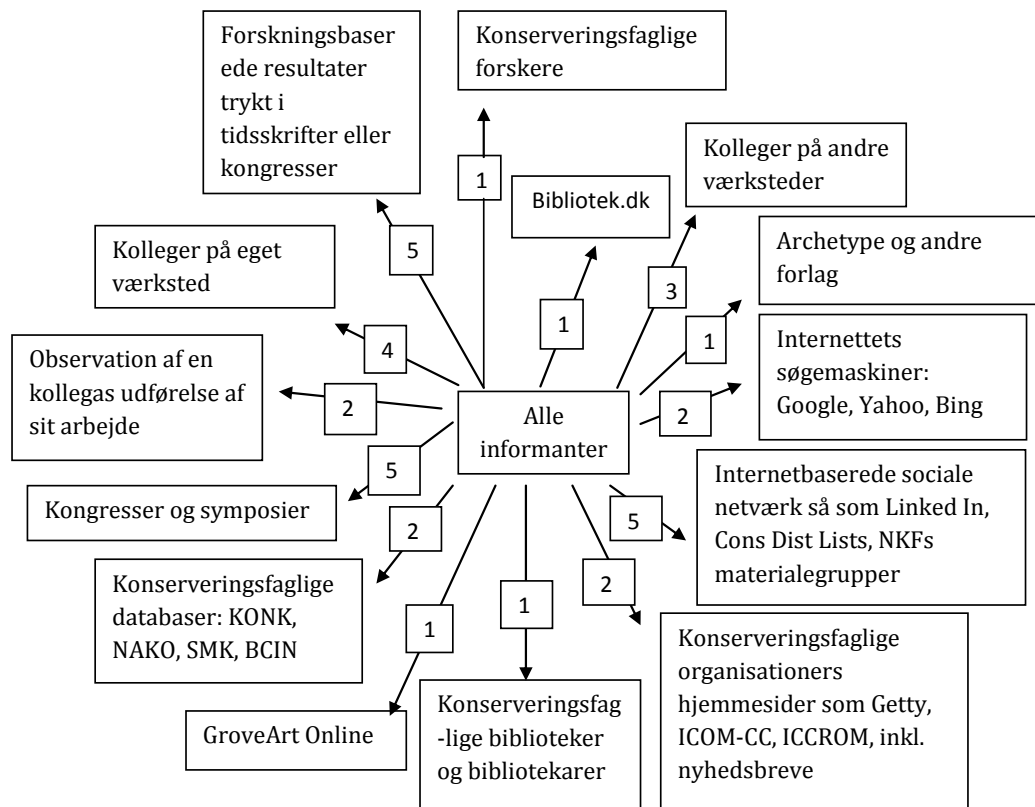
Forskningsbaserede resultater trykt i tidsskrifter eller kongresser

Konserveringsfaglige forskere

1

Kolleger på andre værksteder

Bibliotek.dk

5

Kolleger på eget værksted

3

Archetype og andre forlag

1

1

4

Internettets søgemaskiner: Google, Yahoo, Bing

Observation af en kollegas udførelse af sit arbejde

2

Alle informanter

2

5

Internetbaserede sociale netværk så som Linked In, Cons Dist Lists, NKFs materialegrupper

Kongresser og symposier

5

2

Konserveringsfaglige databaser: KONK, NAKO, SMK, BCIN

1

2

1

Konserveringsfaglige organisationers hjemmesider som Getty, ICOM-CC, ICCROM, inkl. nyhedsbreve

GroveArt Online

Konserveringsfag-lige biblioteker og bibliotekarer